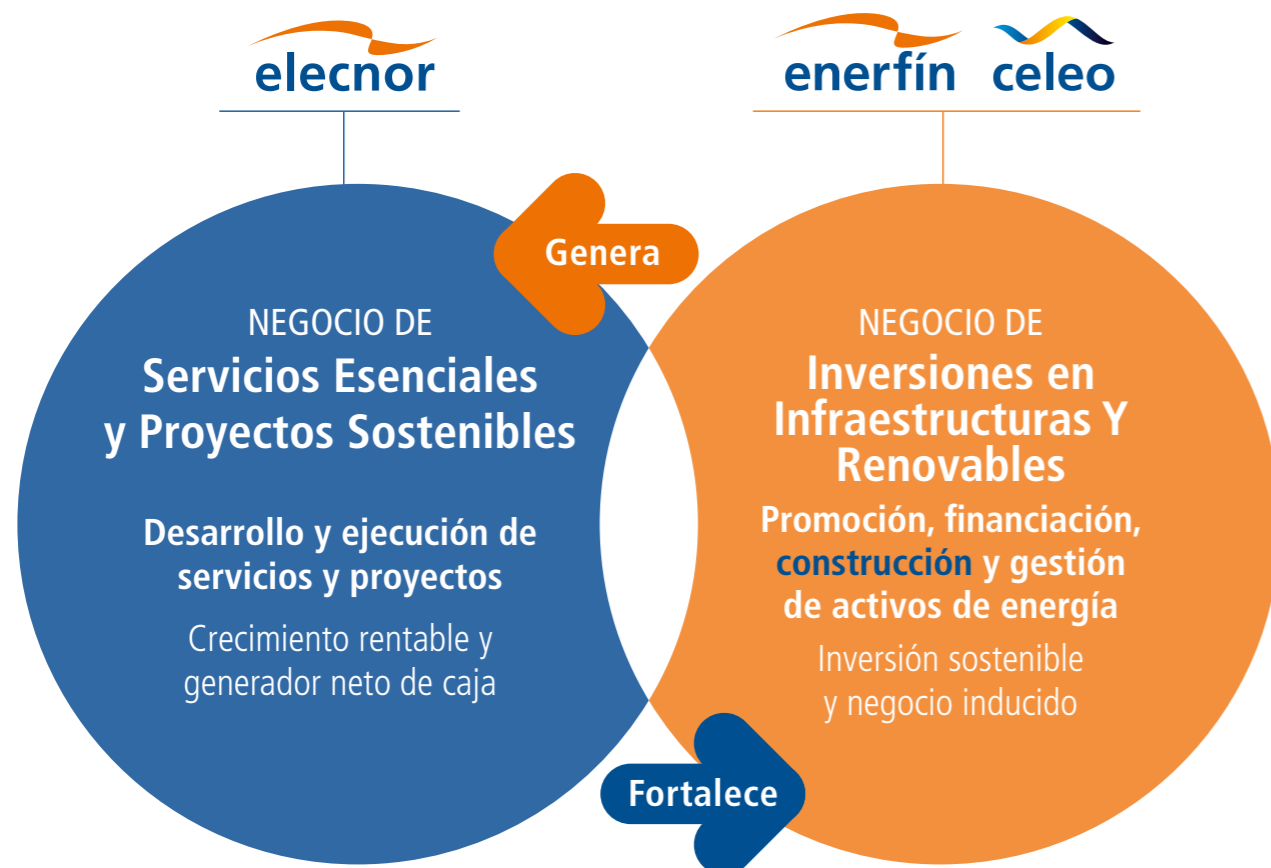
elecnor

enerfín celeo

Genera

NEGOCIO DE
Servicios Esenciales y Proyectos Sostenibles

Desarrollo y ejecución de servicios y proyectos

Crecimiento rentable y generador neto de caja

NEGOCIO DE
Inversiones en Infraestructuras Y Renovables

Promoción, financiación, construcción y gestión de activos de energía

Inversión sostenible y negocio inducido

Fortalece